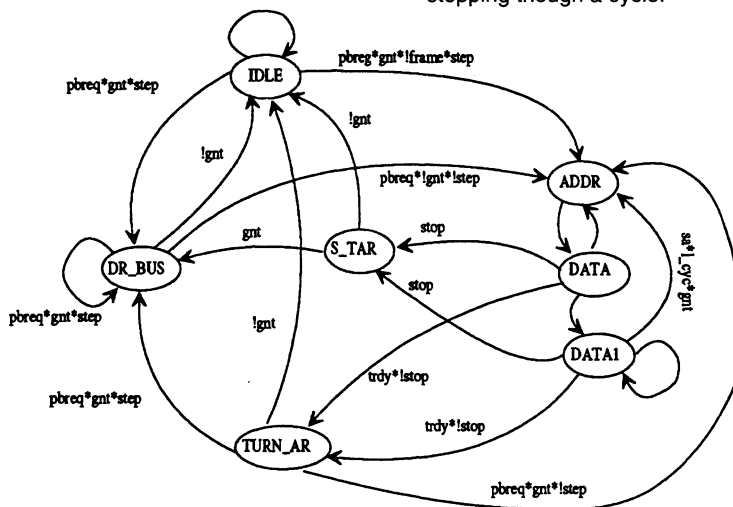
stepping though a cycle.

IDLE
pbreq*gnt*step
pbreg*gnt*!frame*step
!gnt
!gnt
pbreq*!gnt*!step
ADDR
gnt
S_TAR
stop
DR_BUS
DATA
stop
sa*l_cyc*gnt
pbreq*gnt*step
!gnt
DATA1
trdy*!stop
pbreq*gnt*step
trdy*!stop
TURN_AR
pbreq*gnt*!step